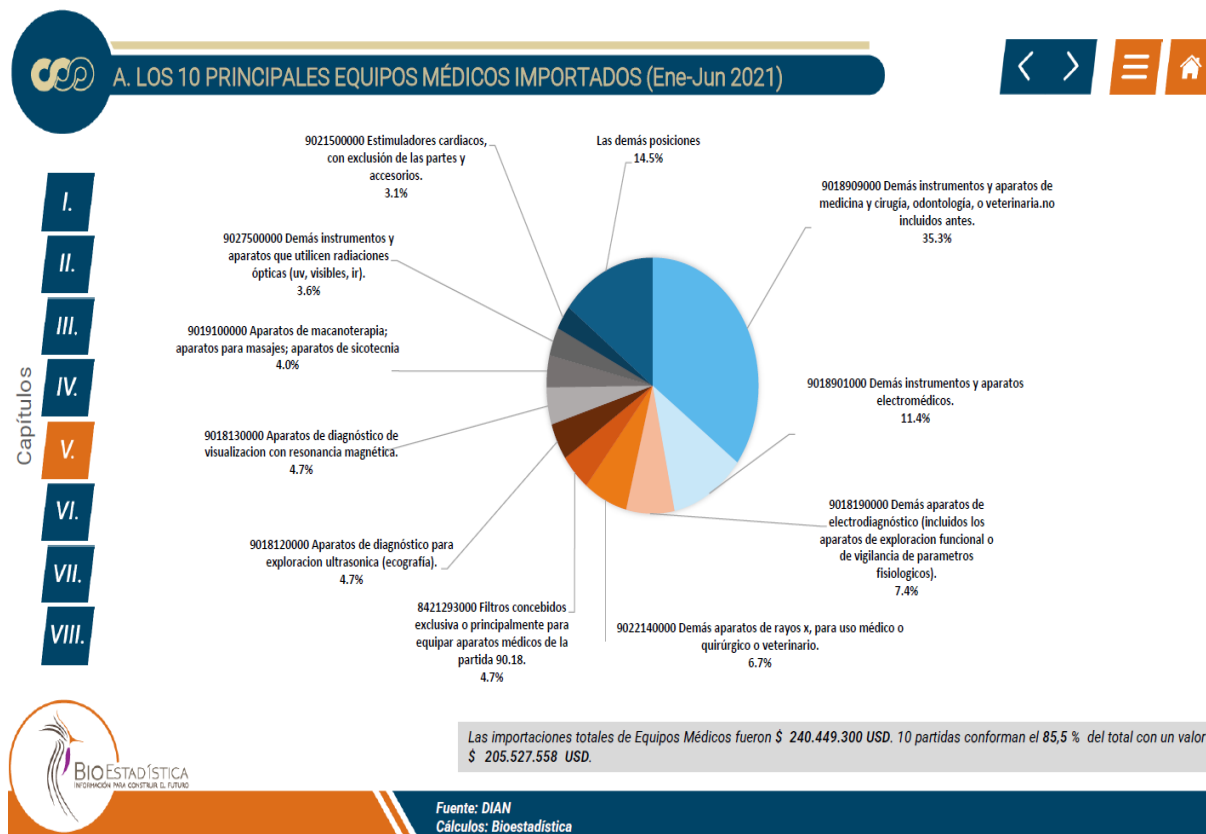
A. LOS 10 PRINCIPALES EQUIPOS MÉDICOS IMPORTADOS (Ene-Jun 2021)

I.
II.
III.
IV.
V.
VI.
VII.
VIII.

Capítulos

9021500000 Estimuladores cardiacos, con exclusión de las partes y accesorios.
3.1%

Las demás posiciones
14.5%

9018909000 Demás instrumentos y aparatos de medicina y cirugia, odontologia, o veterinaria.no incluidos antes.
35.3%

9027500000 Demás instrumentos y aparatos que utilicen radiaciones ópticas (uv, visibles, ir).
3.6%

9019100000 Aparatos de macanoterapia; aparatos para masajes; aparatos de sicotecnia
4.0%

9018901000 Demás instrumentos y aparatos electromédicos.
11.4%

9018130000 Aparatos de diagnóstico de visualizacion con resonancia magnética.
4.7%

9018190000 Demás aparatos de electrodiagnóstico (incluidos los aparatos de exploracion funcional o de vigilancia de parametros fisiologicos).
7.4%

9018120000 Aparatos de diagnóstico para exploracion ultrasonica (ecografia).
4.7%

8421293000 Filtros concebidos exclusiva o principalmente para equipar aparatos médicos de la partida 90.18.
4.7%

9022140000 Demás aparatos de rayos x, para uso médico o quirúrgico o veterinario.
6.7%

BIOESTADÍSTICA
INFORMACIÓN PARA CONSTRUIR EL FUTURO

Las importaciones totales de Equipos Médicos fueron $ 240.449.300 USD. 10 partidas conforman el 85,5 % del total con un valor $ 205.527.558 USD.

Fuente: DIAN
Cálculos: Bioestadística